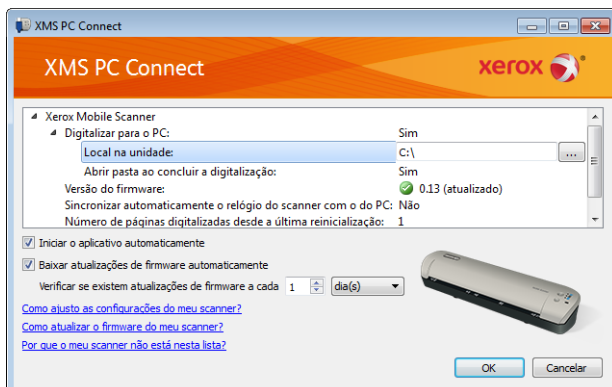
XMS PC Connect

XMS PC Connect

xerox

Xerox Mobile Scanner
Digitalizar para o PC: Sim
Local na unidade: C:\ ...
Abrir pasta ao concluir a digitalização: Sim
Versão do firmware: 0.13 (atualizado)
Sincronizar automaticamente o relógio do scanner com o do PC: Não
Número de páginas digitalizadas desde a última reinicialização: 1

Iniciar o aplicativo automaticamente

Baixar atualizações de firmware automaticamente

Verificar se existem atualizações de firmware a cada 1 dia(s)

Como ajusto as configurações do meu scanner?

Como atualizar o firmware do meu scanner?

Por que o meu scanner não está nesta lista?

OK Cancelar